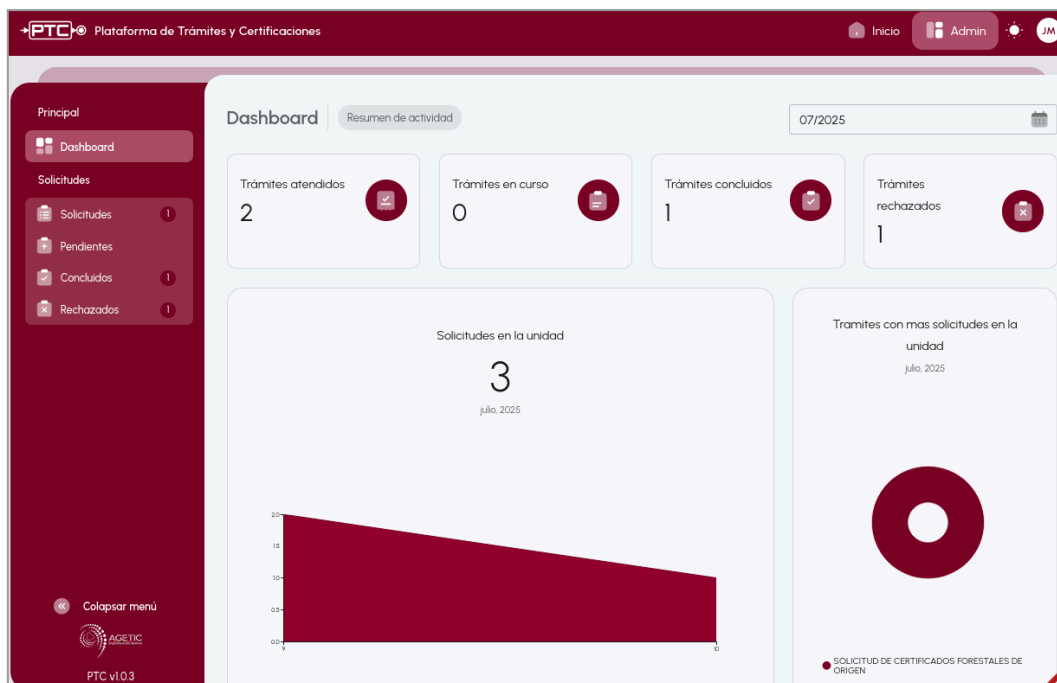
PTC Plataforma de Trámites y Certificaciones

Inicio Admin JM

Principal
Dashboard
Solicitudes
Solicitudes 1
Pendientes
Concluidos 1
Rechazados 1

Colapsar menú
AGETIC
PTC v1.0.3

Dashboard Resumen de actividad
07/2025

Trámites atendidos
2

Trámites en curso
0

Trámites concluidos
1

Trámites rechazados
1

Solicitudes en la unidad
3
julio, 2025

2.0
1.5
1.0
0.5
0.0
9
10

Tramites con mas solicitudes en la unidad
julio, 2025

SOLICITUD DE CERTIFICADOS FORESTALES DE ORIGEN